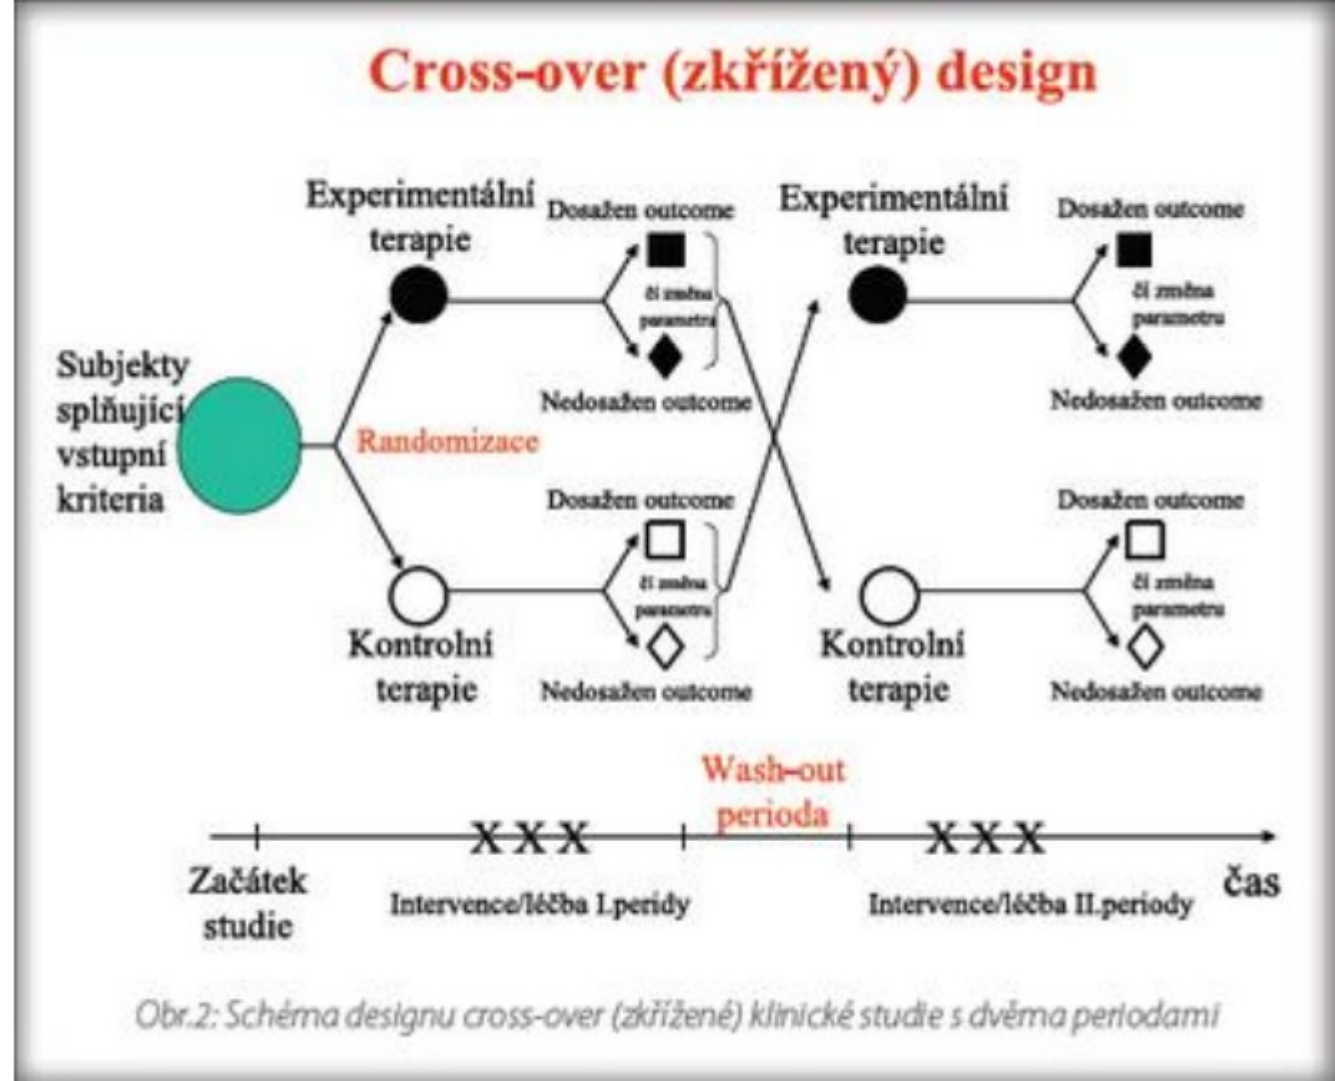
Cross-over (zkřížený) design

Subjekty splňující vstupní kriteria

Randomizace

Experimentální terapie

Dosažen outcome

či změna parametru

Nedosažen outcome

Kontrolní terapie

Dosažen outcome

či změna parametru

Nedosažen outcome

Experimentální terapie

Dosažen outcome

či změna parametru

Nedosažen outcome

Kontrolní terapie

Dosažen outcome

či změna parametru

Nedosažen outcome

Wash-out perioda

XXX

XXX

Začátek studie

Intervence/léčba I.peridy

Intervence/léčba II.periody

čas

Obr.2: Schéma designu cross-over (zkřížené) klinické studie s dvěma periodami